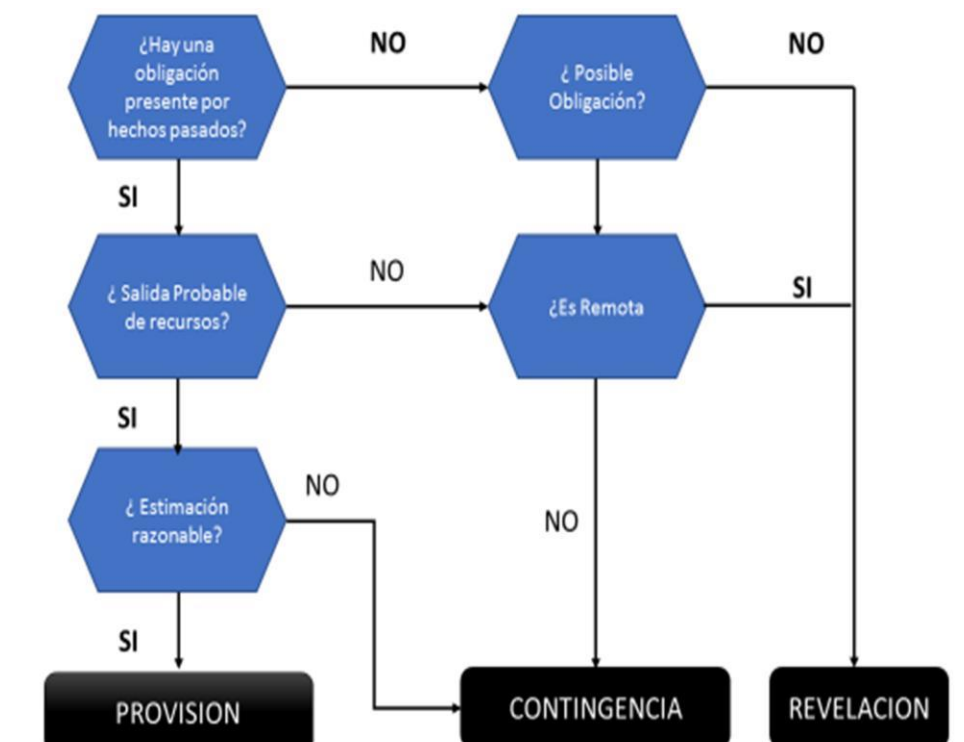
¿Hay una obligación presente por hechos pasados?

NO

¿ Posible Obligación?

NO

SI

¿ Salida Probable de recursos?

NO

¿Es Remota

SI

SI

¿ Estimación razonable?

NO

NO

SI

PROVISION

CONTINGENCIA

REVELACION